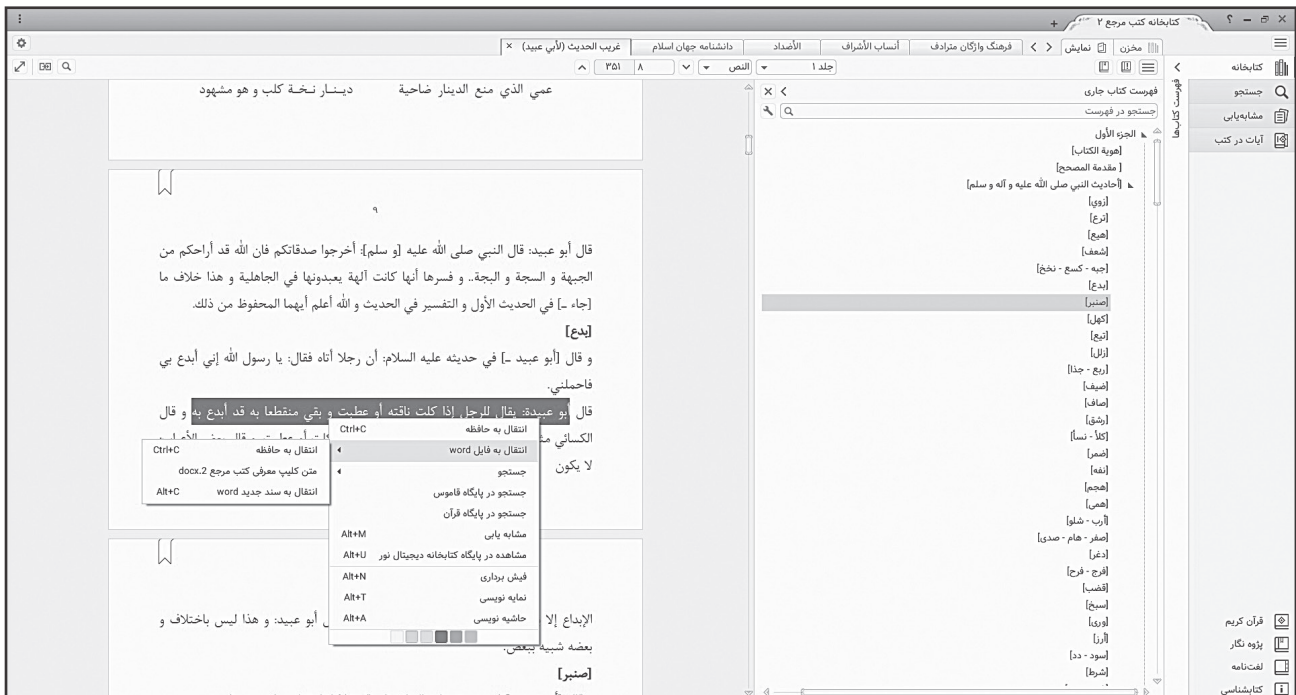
کتابخانه کتب مرجع ۲

مخزن | نمایش | فرهنگ واژگان مترادف | أنساب الأشراف | الأضداد | دانشنامه جهان اسلام | غريب الحديث (لأبي عبيد) ×

کتابخانه
جستجو
مشابه‌یابی
آیات در کتب

فهرست کتاب‌ها

جلد ۱ | النص | ۸ | ۳۵۱

فهرست کتاب جاری
جستجو در فهرست

الجزء الأول
[هوية الكتاب]
[ مقدمة المصحح]
[أحاديث النبي صلى الله عليه و آله و سلم]
[زوي]
[ترع]
[هيع]
[شعف]
[جبه - كسع - نخخ]
[بدع]
[صنبر]
[كهل]
[تبع]
[زلل]
[ربع - جذا]
[ضيف]
[صاف]
[رشق]
[كلأ - نسأ]
[ضمر]
[نفه]
[هجم]
[همى]
[أرب - شلو]
[صفر - هام - صدى]
[دغر]
[فرج - فرح]
[قضب]
[سبخ]
[ورى]
[أرز]
[سود - دد]
[شرط]

عمي الذي منع الدينار ضاحية دينـار نـخـة كلب و هو مشهود

۹

قال أبو عبيد: قال النبي صلى الله عليه [و سلم]: أخرجوا صدقاتكم فان الله قد أراحكم من الجبهة و السجة و البجة.. و فسرها أنها كانت آلهة يعبدونها في الجاهلية و هذا خلاف ما [جاء -] في الحديث الأول و التفسير في الحديث و الله أعلم أيهما المحفوظ من ذلك.

[بدع]

و قال [أبو عبيد -] في حديثه عليه السلام: أن رجلا أتاه فقال: يا رسول الله إني أبدع بي فاحملني.

قال أبو عبيدة: يقال للرجل إذا كلت ناقته أو عطبت و بقي منقطعا به قد أبدع به و قال الكسائي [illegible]
لا يكون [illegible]

انتقال به حافظه Ctrl+C
انتقال به فایل word
جستجو
جستجو در پایگاه قاموس
جستجو در پایگاه قرآن
مشابه یابی Alt+M
مشاهده در پایگاه کتابخانه دیجیتال نور Alt+U
فیش برداری Alt+N
نمایه نویسی Alt+T
حاشیه نویسی Alt+A

انتقال به حافظه Ctrl+C
متن کلیپ معرفی کتب مرجع docx.2
انتقال به سند جدید word Alt+C

الإبداع إلا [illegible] أبو عبيد: و هذا ليس باختلاف و بعضه شبيه ببعض.

[صنبر]

قرآن کریم
پژوه نگار
لغت‌نامه
کتابشناسی